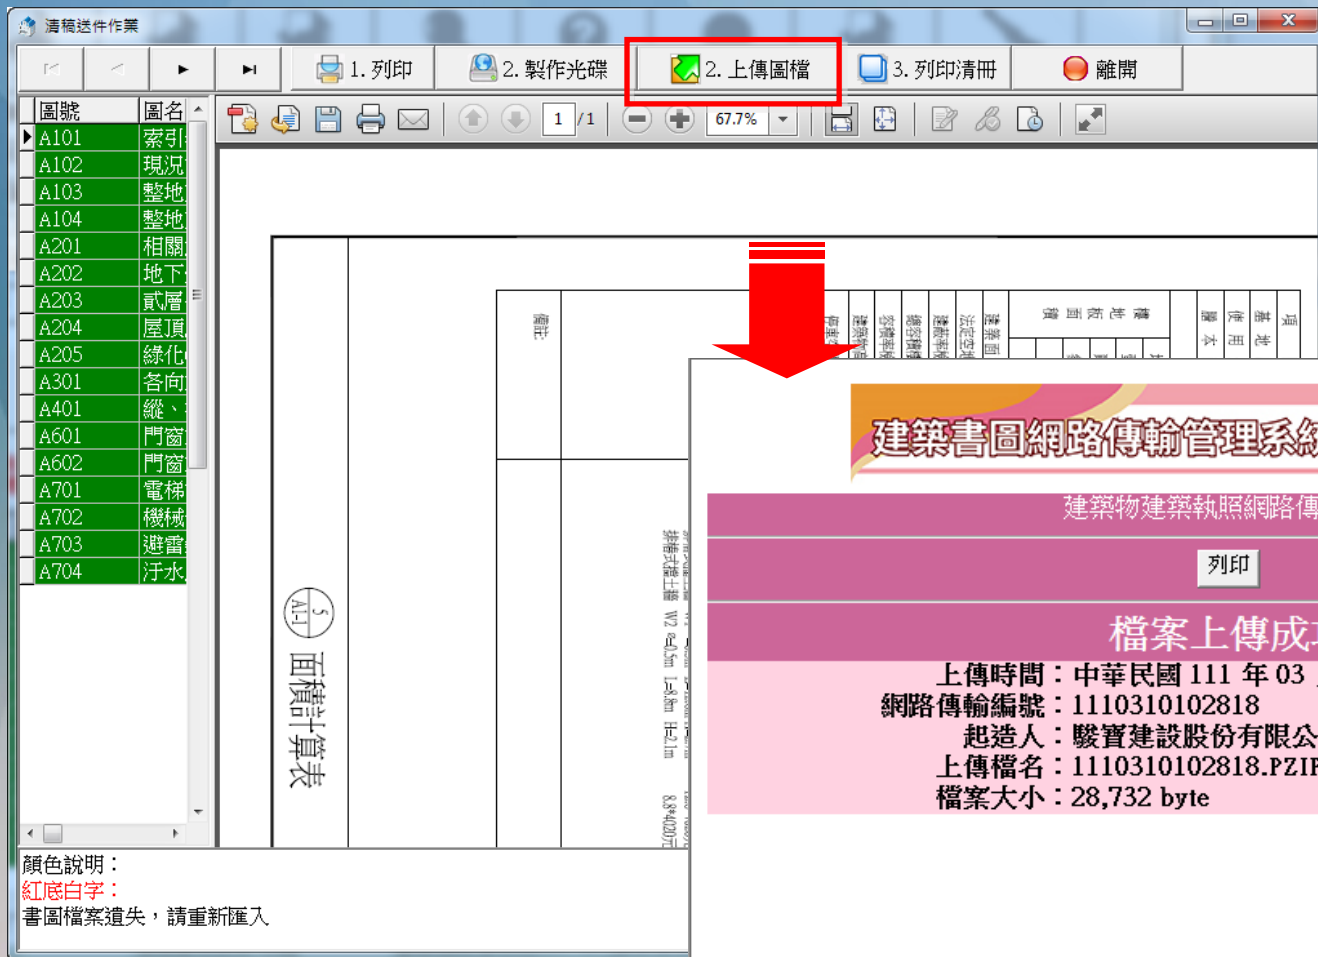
清稿送件作業

1. 列印　2. 製作光碟　2. 上傳圖檔　3. 列印清冊　離開

| 圖號 | 圖名 |
|---|---|
| A101 | 索引 |
| A102 | 現況 |
| A103 | 整地 |
| A104 | 整地 |
| A201 | 相關 |
| A202 | 地下 |
| A203 | 貳層 |
| A204 | 屋頂 |
| A205 | 綠化 |
| A301 | 各向 |
| A401 | 縱、 |
| A601 | 門窗 |
| A602 | 門窗 |
| A701 | 電梯 |
| A702 | 機械 |
| A703 | 避雷 |
| A704 | 汙水 |

1 /1　67.7%

AI-1　面積計算表

建築書圖網路傳輸管理系統

建築物建築執照網路傳

列印

檔案上傳成

上傳時間：中華民國 111 年 03
網路傳輸編號：1110310102818
起造人：駿寶建設股份有限公
上傳檔名：1110310102818.PZIP
檔案大小：28,732 byte

顏色說明：
紅底白字：
書圖檔案遺失，請重新匯入